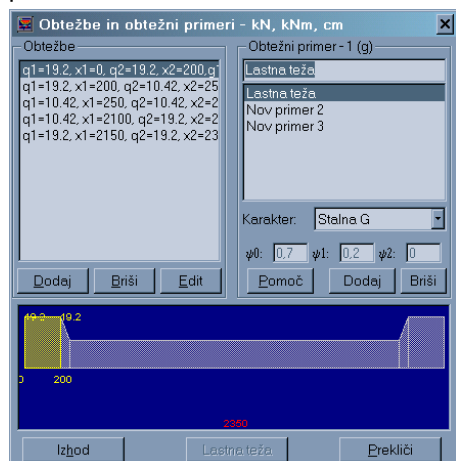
Obtežbe in obtežni primeri - kN, kNm, cm

Obtežbe
q1=19.2, x1=0, q2=19.2, x2=200,q
q1=19.2, x1=200, q2=10.42, x2=25
q1=10.42, x1=250, q2=10.42, x2=2
q1=10.42, x1=2100, q2=19.2, x2=2
q1=19.2, x1=2150, q2=19.2, x2=23

Dodaj Briši Edit

Obtežni primer - 1 (g)
Lastna teža
Lastna teža
Nov primer 2
Nov primer 3

Karakter: Stalna G
$\psi$0: 0,7 $\psi$1: 0,2 $\psi$2: 0

Pomoč Dodaj Briši

19.2 19.2
0 200
2350

Izhod Lastna teža Prekliči